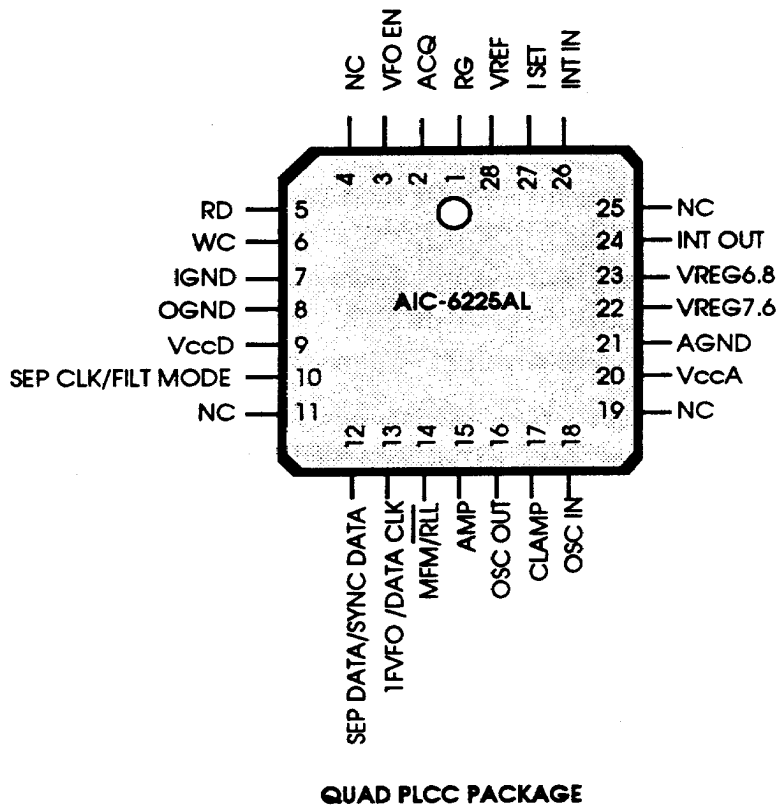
NC
VFO EN
ACQ
RG
VREF
I SET
INT IN

4
3
2
1
28
27
26

RD 5
WC 6
IGND 7
OGND 8
VccD 9
SEP CLK/FILT MODE 10
NC 11

AIC-6225AL

25 NC
24 INT OUT
23 VREG6.8
22 VREG7.6
21 AGND
20 VccA
19 NC

12
13
14
15
16
17
18

SEP DATA/SYNC DATA
1FVFO /DATA $\overline{\text{CLK}}$
MFM/$\overline{\text{RLL}}$
AMP
OSC OUT
CLAMP
OSC IN

QUAD PLCC PACKAGE